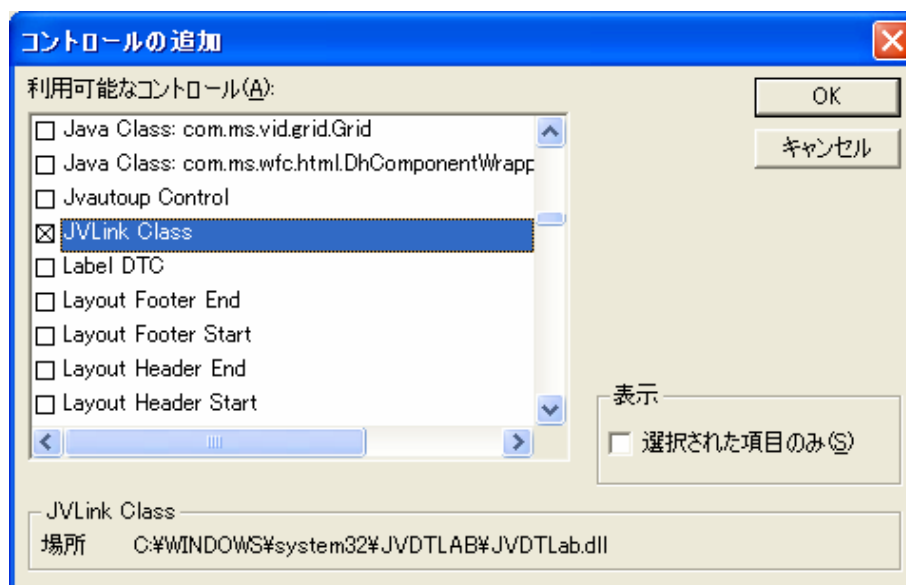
コントロールの追加

利用可能なコントロール(A):

Java Class: com.ms.vid.grid.Grid
Java Class: com.ms.wfc.html.DhComponentWrapp
Jvautoup Control
JVLink Class
Label DTC
Layout Footer End
Layout Footer Start
Layout Header End
Layout Header Start

OK
キャンセル

表示
選択された項目のみ(S)

JVLink Class
場所　C:¥WINDOWS¥system32¥JVDTLAB¥JVDTLab.dll